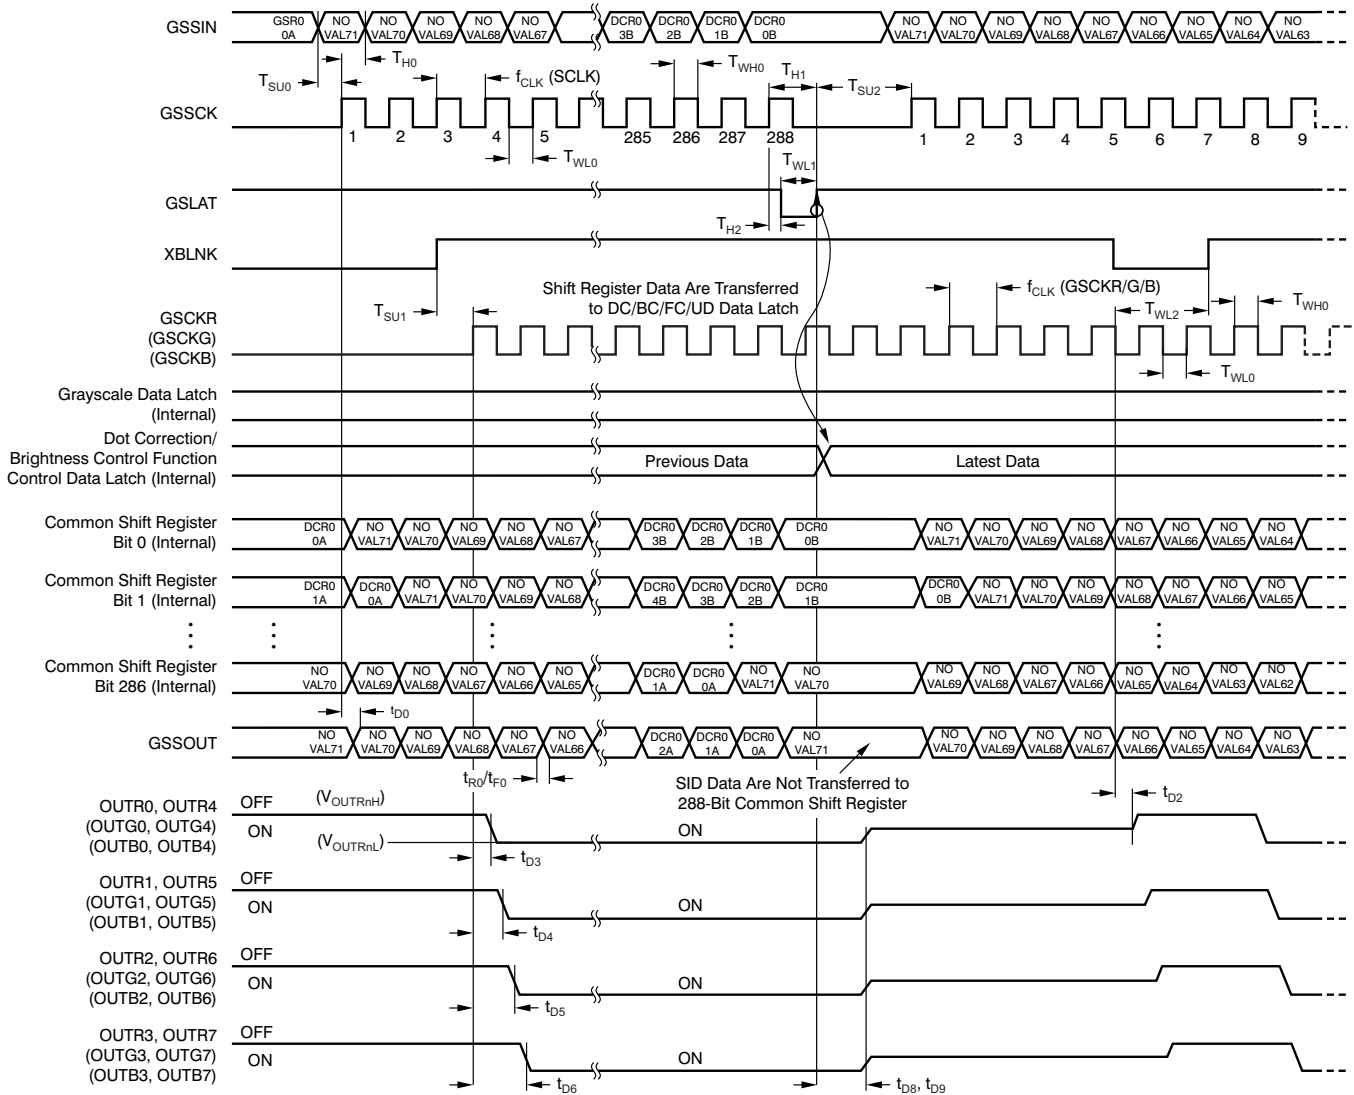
GSSIN
GSR0 0A
NO VAL71
NO VAL70
NO VAL69
NO VAL68
NO VAL67
DCR0 3B
DCR0 2B
DCR0 1B
DCR0 0B
NO VAL71
NO VAL70
NO VAL69
NO VAL68
NO VAL67
NO VAL66
NO VAL65
NO VAL64
NO VAL63

$T_{SU0}$
$T_{H0}$
$f_{CLK}$ (SCLK)
$T_{WH0}$
$T_{H1}$
$T_{SU2}$

GSSCK
1 2 3 4 5 285 286 287 288 1 2 3 4 5 6 7 8 9
$T_{WL0}$
$T_{WL1}$

GSLAT
$T_{H2}$

XBLNK

Shift Register Data Are Transferred to DC/BC/FC/UD Data Latch
$T_{SU1}$
$f_{CLK}$ (GSCKR/G/B)
$T_{WL2}$
$T_{WH0}$

GSCKR
(GSCKG)
(GSCKB)
$T_{WL0}$

Grayscale Data Latch (Internal)

Dot Correction/ Brightness Control Function Control Data Latch (Internal)
Previous Data
Latest Data

Common Shift Register Bit 0 (Internal)
DCR0 0A
NO VAL71
NO VAL70
NO VAL69
NO VAL68
NO VAL67
DCR0 3B
DCR0 2B
DCR0 1B
DCR0 0B
NO VAL71
NO VAL70
NO VAL69
NO VAL68
NO VAL67
NO VAL66
NO VAL65
NO VAL64

Common Shift Register Bit 1 (Internal)
DCR0 1A
DCR0 0A
NO VAL71
NO VAL70
NO VAL69
NO VAL68
DCR0 4B
DCR0 3B
DCR0 2B
DCR0 1B
DCR0 0B
NO VAL71
NO VAL70
NO VAL69
NO VAL68
NO VAL67
NO VAL66
NO VAL65

Common Shift Register Bit 286 (Internal)
NO VAL70
NO VAL69
NO VAL68
NO VAL67
NO VAL66
NO VAL65
DCR0 1A
DCR0 0A
NO VAL71
NO VAL70
NO VAL69
NO VAL68
NO VAL67
NO VAL66
NO VAL65
NO VAL64
NO VAL63
NO VAL62

$t_{D0}$

GSSOUT
NO VAL71
NO VAL70
NO VAL69
NO VAL68
NO VAL67
NO VAL66
DCR0 2A
DCR0 1A
DCR0 0A
NO VAL71
NO VAL70
NO VAL69
NO VAL68
NO VAL67
NO VAL66
NO VAL65
NO VAL64
NO VAL63

$t_{R0}/t_{F0}$
SID Data Are Not Transferred to 288-Bit Common Shift Register
$t_{D2}$

OUTR0, OUTR4 (OUTG0, OUTG4) (OUTB0, OUTB4)
OFF ($V_{OUTRnH}$)
ON ($V_{OUTRnL}$)
ON
$t_{D3}$

OUTR1, OUTR5 (OUTG1, OUTG5) (OUTB1, OUTB5)
OFF
ON
ON
$t_{D4}$

OUTR2, OUTR6 (OUTG2, OUTG6) (OUTB2, OUTB6)
OFF
ON
ON
$t_{D5}$

OUTR3, OUTR7 (OUTG3, OUTG7) (OUTB3, OUTB7)
OFF
ON
ON
$t_{D6}$
$t_{D8}$, $t_{D9}$